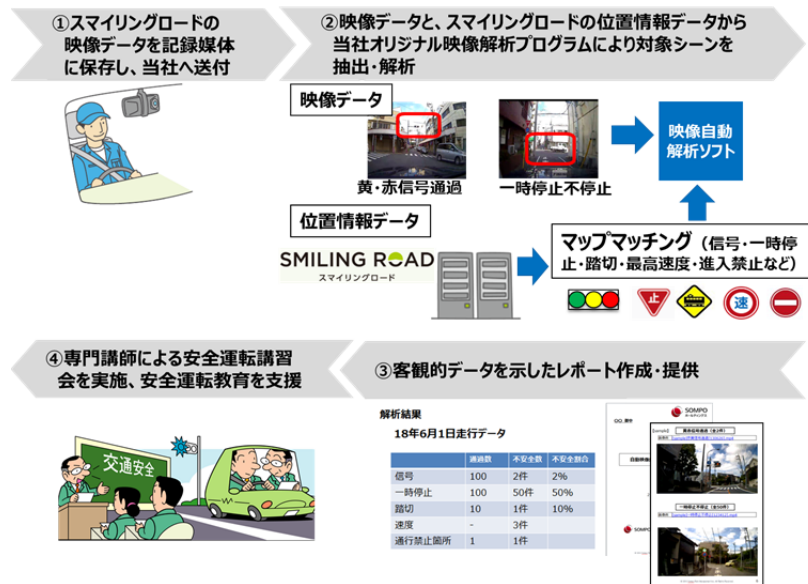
①スマイリングロードの映像データを記録媒体に保存し、当社へ送付

②映像データと、スマイリングロードの位置情報データから当社オリジナル映像解析プログラムにより対象シーンを抽出・解析

映像データ

黄・赤信号通過

一時停止不停止

映像自動解析ソフト

位置情報データ

SMILING ROAD
スマイリングロード

マップマッチング（信号・一時停止・踏切・最高速度・進入禁止など）

止

速

④専門講師による安全運転講習会を実施、安全運転教育を支援

交通安全

③客観的データを示したレポート作成・提供

解析結果

18年6月1日走行データ

| | 通過数 | 不安全数 | 不安全割合 |
|---|---|---|---|
| 信号 | 100 | 2件 | 2% |
| 一時停止 | 100 | 50件 | 50% |
| 踏切 | 10 | 1件 | 10% |
| 速度 | - | 3件 | |
| 通行禁止箇所 | 1 | 1件 | |

SOMPO

SOMPO